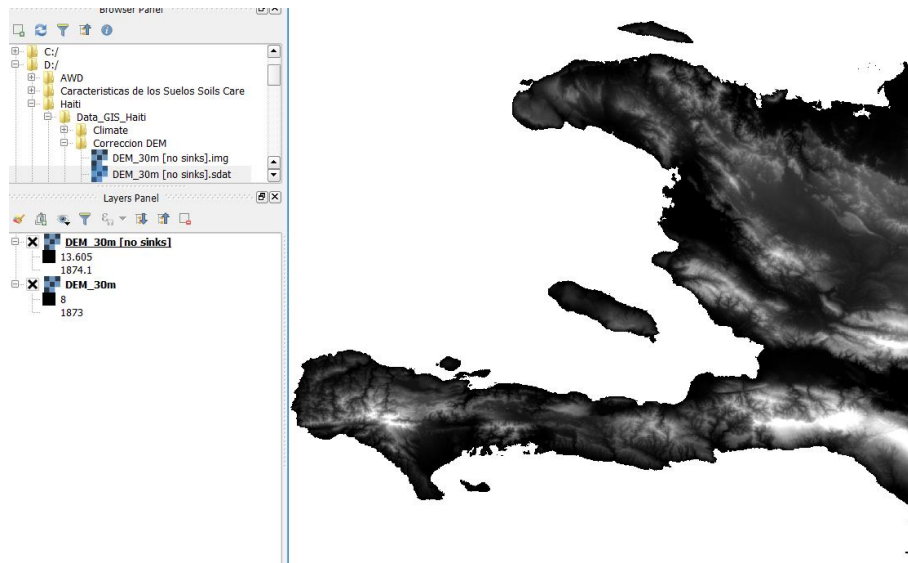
Browser Panel

C:/
D:/
AWD
Caracteristicas de los Suelos Soils Care
Haiti
Data_GIS_Haiti
Climate
Correccion DEM
DEM_30m [no sinks].img
DEM_30m [no sinks].sdat

Layers Panel

DEM_30m [no sinks]
13.605
1874.1
DEM_30m
8
1873